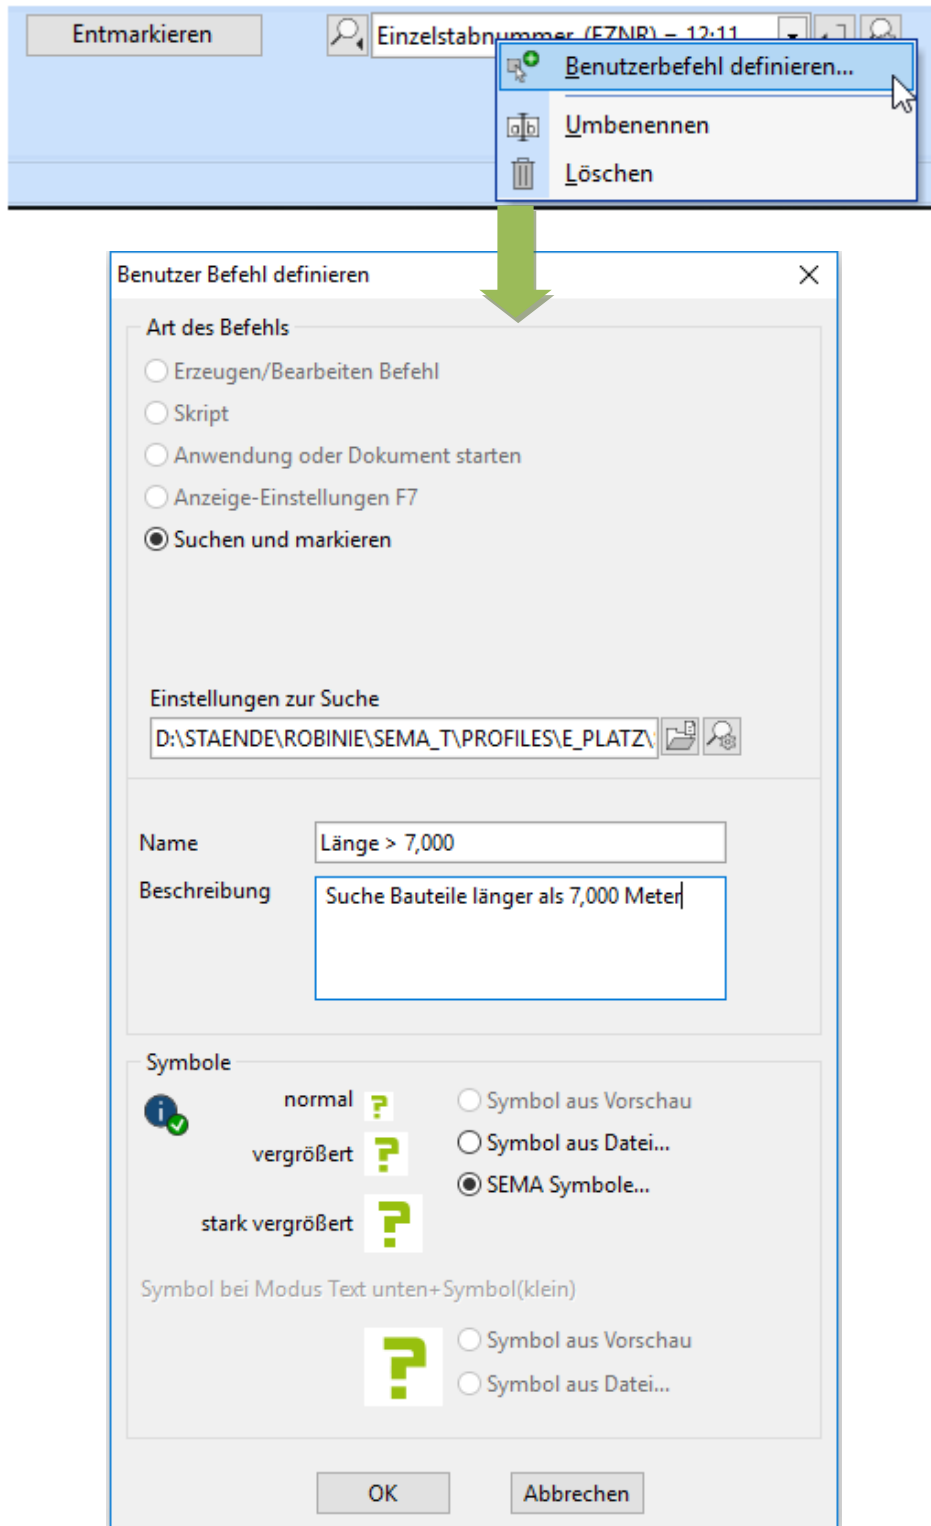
Entmarkieren

Einzelstabnummer (EZNR) – 12:11

Benutzerbefehl definieren...

Umbenennen

Löschen

Benutzer Befehl definieren

Art des Befehls

Erzeugen/Bearbeiten Befehl

Skript

Anwendung oder Dokument starten

Anzeige-Einstellungen F7

Suchen und markieren

Einstellungen zur Suche

D:\STAENDE\ROBINIE\SEMA_T\PROFILES\E_PLATZ\

Name

Länge > 7,000

Beschreibung

Suche Bauteile länger als 7,000 Meter

Symbole

normal

vergrößert

stark vergrößert

Symbol aus Vorschau

Symbol aus Datei...

SEMA Symbole...

Symbol bei Modus Text unten+Symbol(klein)

Symbol aus Vorschau

Symbol aus Datei...

OK

Abbrechen